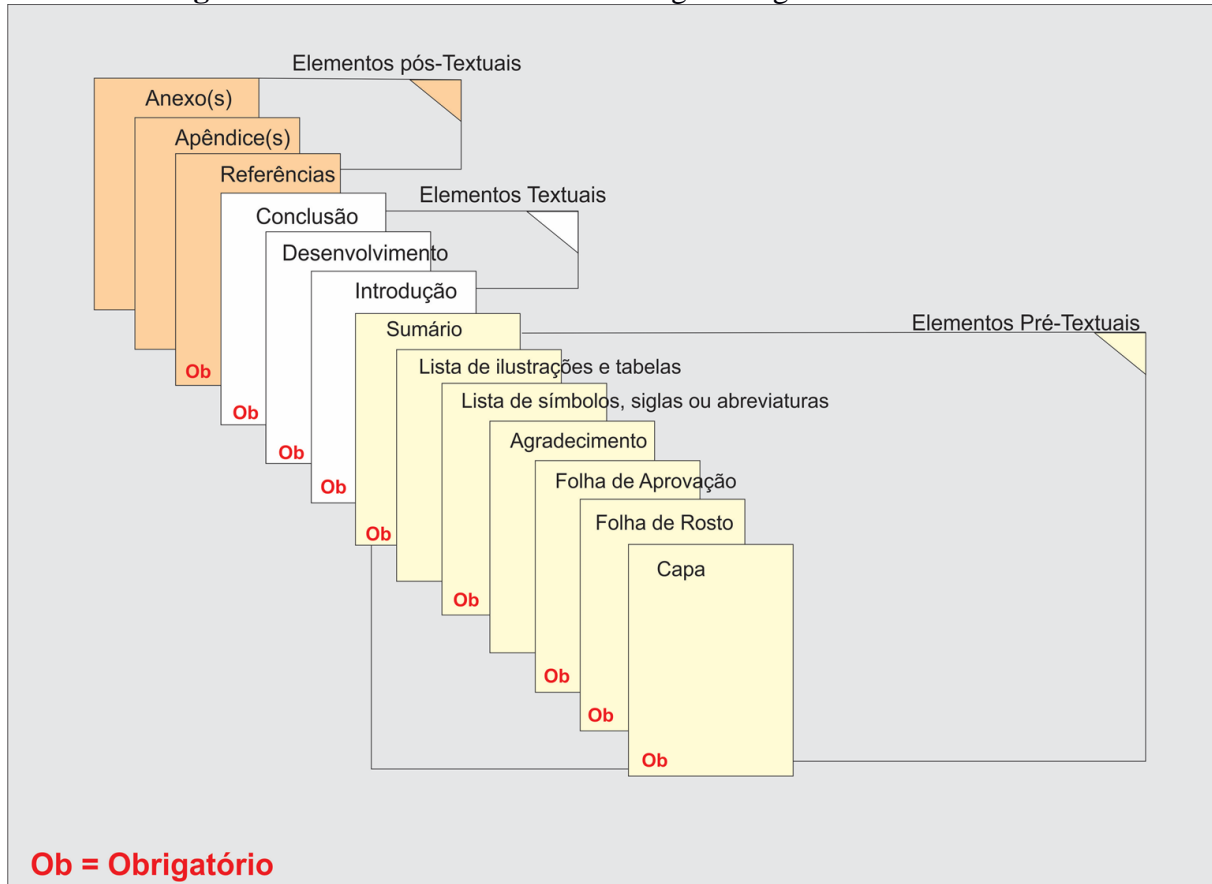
Elementos pós-Textuais

Anexo(s)

Apêndice(s)

Referências

Ob

Elementos Textuais

Conclusão

Ob

Desenvolvimento

Ob

Introdução

Ob

Elementos Pré-Textuais

Sumário

Ob

Lista de ilustrações e tabelas

Lista de símbolos, siglas ou abreviaturas

Ob

Agradecimento

Folha de Aprovação

Ob

Folha de Rosto

Ob

Capa

Ob

Ob = Obrigatório